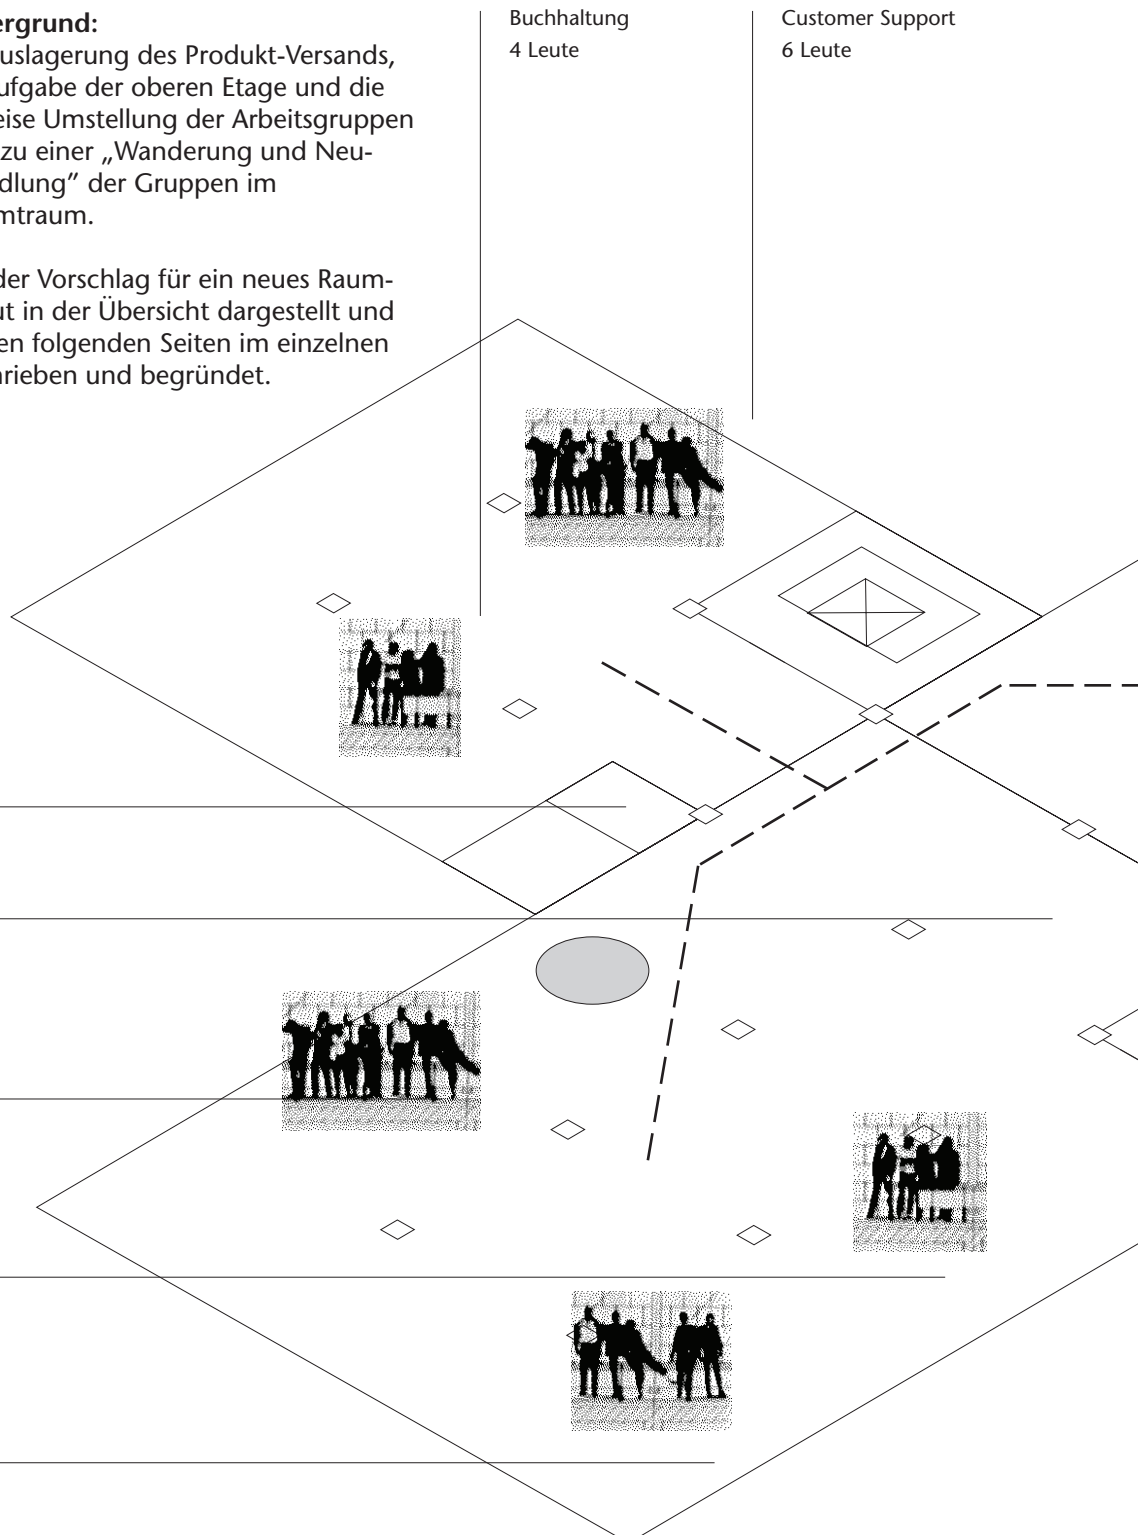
ergrund:
uslagerung des Produkt-Versands, ufgabe der oberen Etage und die eise Umstellung der Arbeitsgruppen zu einer „Wanderung und Neudlung" der Gruppen im mtraum.

der Vorschlag für ein neues Raumut in der Übersicht dargestellt und en folgenden Seiten im einzelnen rieben und begründet.

Buchhaltung
4 Leute

Customer Support
6 Leute